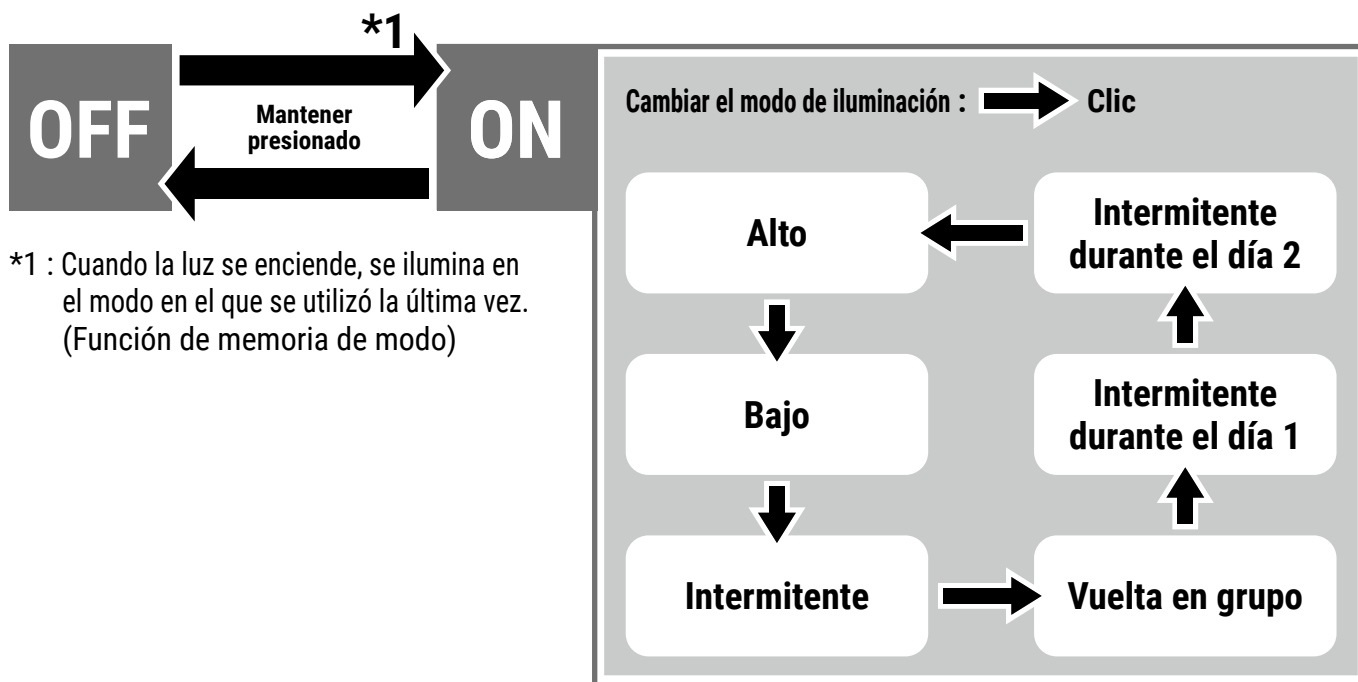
*1

OFF

Mantener presionado

ON

*1 : Cuando la luz se enciende, se ilumina en el modo en el que se utilizó la última vez. (Función de memoria de modo)

Cambiar el modo de iluminación : Clic

Alto

Intermitente durante el día 2

Bajo

Intermitente durante el día 1

Intermitente

Vuelta en grupo